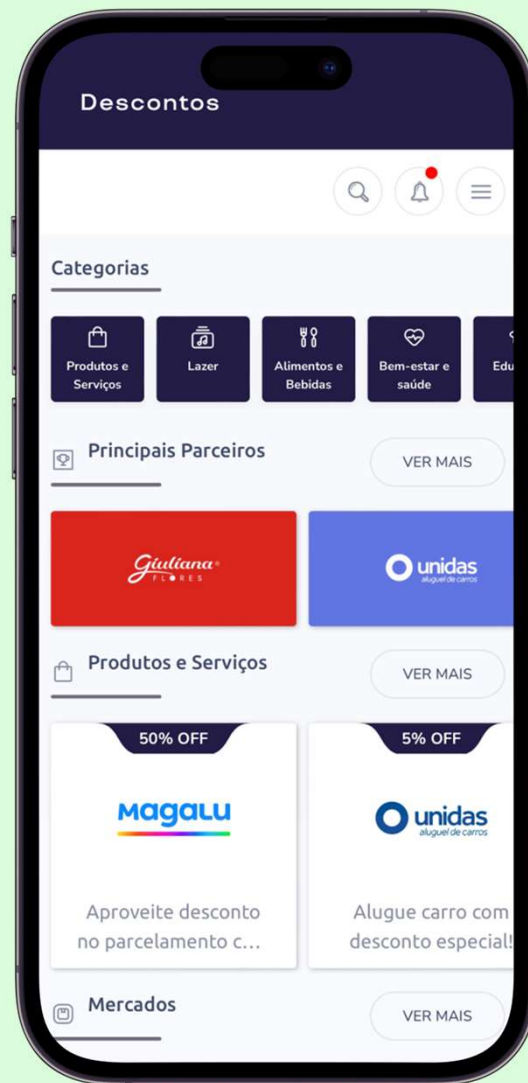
Descontos

Categorias

Produtos e Serviços

Lazer

Alimentos e Bebidas

Bem-estar e saúde

Edu

Principais Parceiros

VER MAIS

Giuliana® FLORES

unidas aluguel de carros

Produtos e Serviços

VER MAIS

50% OFF

Magalu

Aproveite desconto no parcelamento c...

5% OFF

unidas aluguel de carros

Alugue carro com desconto especial!

Mercados

VER MAIS